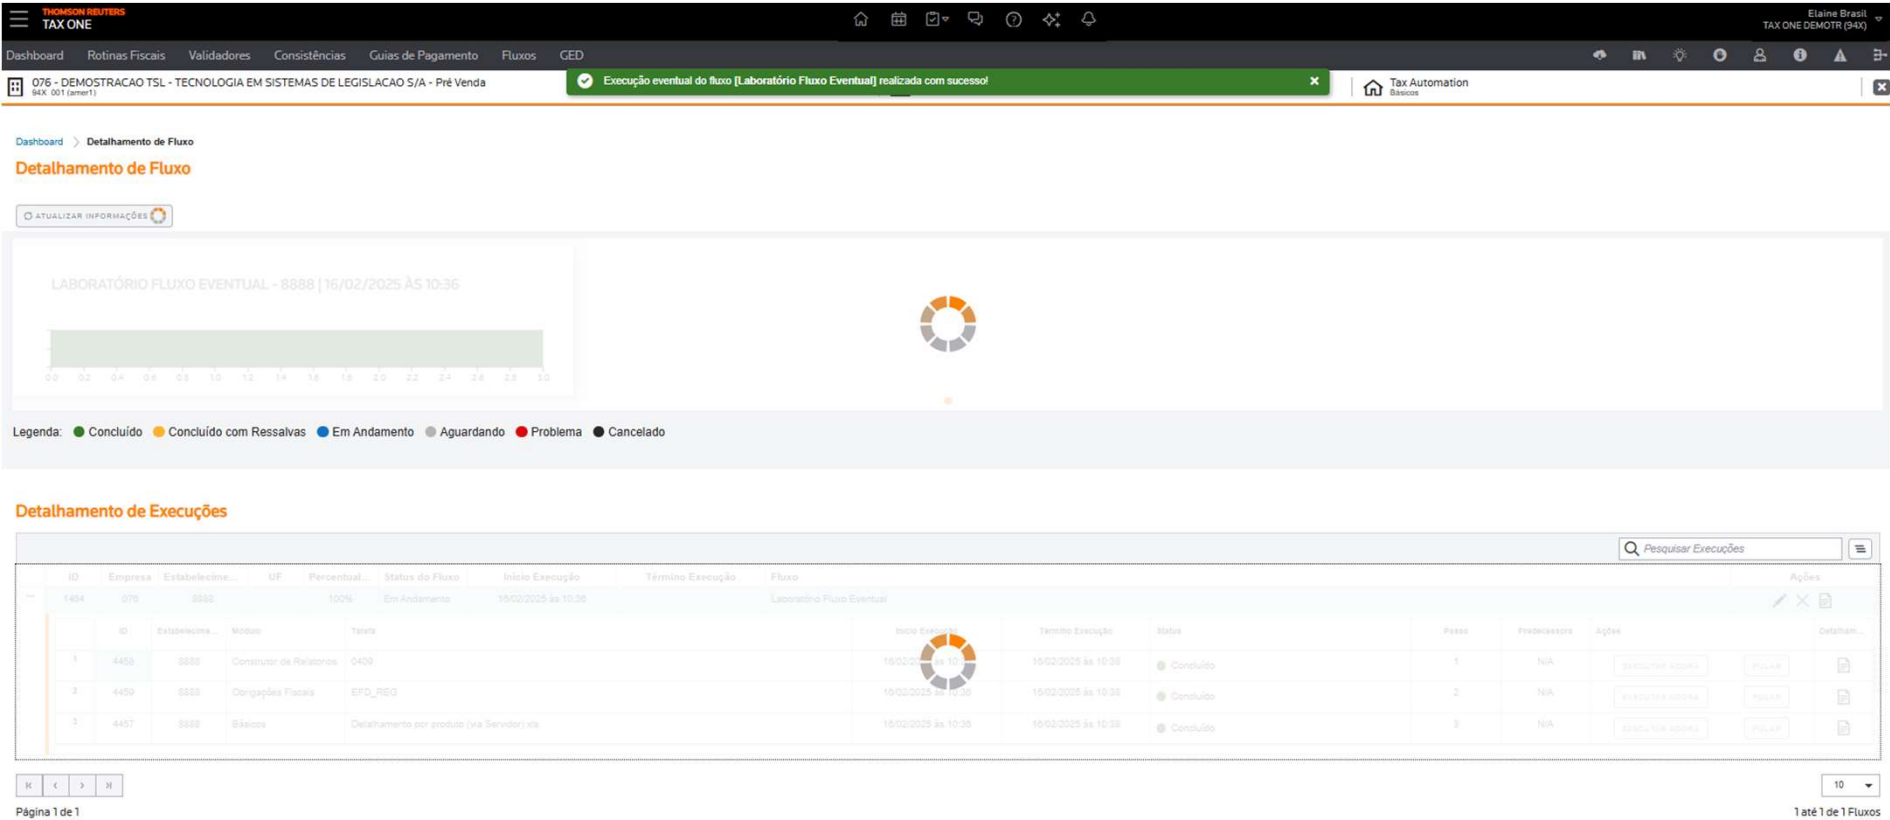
THOMSON REUTERS
TAX ONE

Elaine Brasil
TAX ONE DEMOTR (94X)

Dashboard Rotinas Fiscais Validadores Consistências Guias de Pagamento Fluxos GED

076 - DEMOSTRACAO TSL - TECNOLOGIA EM SISTEMAS DE LEGISLACAO S/A - Pré Venda
94X 001 (amer1)

Execução eventual do fluxo [Laboratório Fluxo Eventual] realizada com sucesso!

Tax Automation
Básicos

Dashboard > Detalhamento de Fluxo

Detalhamento de Fluxo

ATUALIZAR INFORMAÇÕES

LABORATÓRIO FLUXO EVENTUAL - 8888 | 16/02/2025 ÀS 10:36

0.0 0.2 0.4 0.6 0.8 1.0 1.2 1.4 1.6 1.8 2.0 2.2 2.4 2.6 2.8 3.0

Legenda: Concluído Concluído com Ressalvas Em Andamento Aguardando Problema Cancelado

Detalhamento de Execuções

Pesquisar Execuções

| ID | Empresa | Estabelecime... | UF | Percentual... | Status do Fluxo | Início Execução | Término Execução | Fluxo | Ações |
|---|---|---|---|---|---|---|---|---|---|
| 1454 | 076 | 8888 | | 100% | Em Andamento | 16/02/2025 às 10:36 | | Laboratório Fluxo Eventual | |

| | ID | Estabelecime... | Módulo | Tarefa | Início Execução | Término Execução | Status | Passo | Predecessora | Ações | Detalham... |
|---|---|---|---|---|---|---|---|---|---|---|---|
| 1 | 4456 | 8888 | Construtor de Relatórios | 0409 | 16/02/2025 às 10:36 | 16/02/2025 às 10:38 | Concluído | 1 | N/A | EXECUTAR AGORA PULAR | |
| 2 | 4459 | 8888 | Obrigações Fiscais | EFD_REG | 16/02/2025 às 10:36 | 16/02/2025 às 10:38 | Concluído | 2 | N/A | EXECUTAR AGORA PULAR | |
| 3 | 4457 | 8888 | Básicos | Detalhamento por produto (via Servidor) xls | 16/02/2025 às 10:36 | 16/02/2025 às 10:38 | Concluído | 3 | N/A | EXECUTAR AGORA PULAR | |

10

Página 1 de 1

1 até 1 de 1 Fluxos